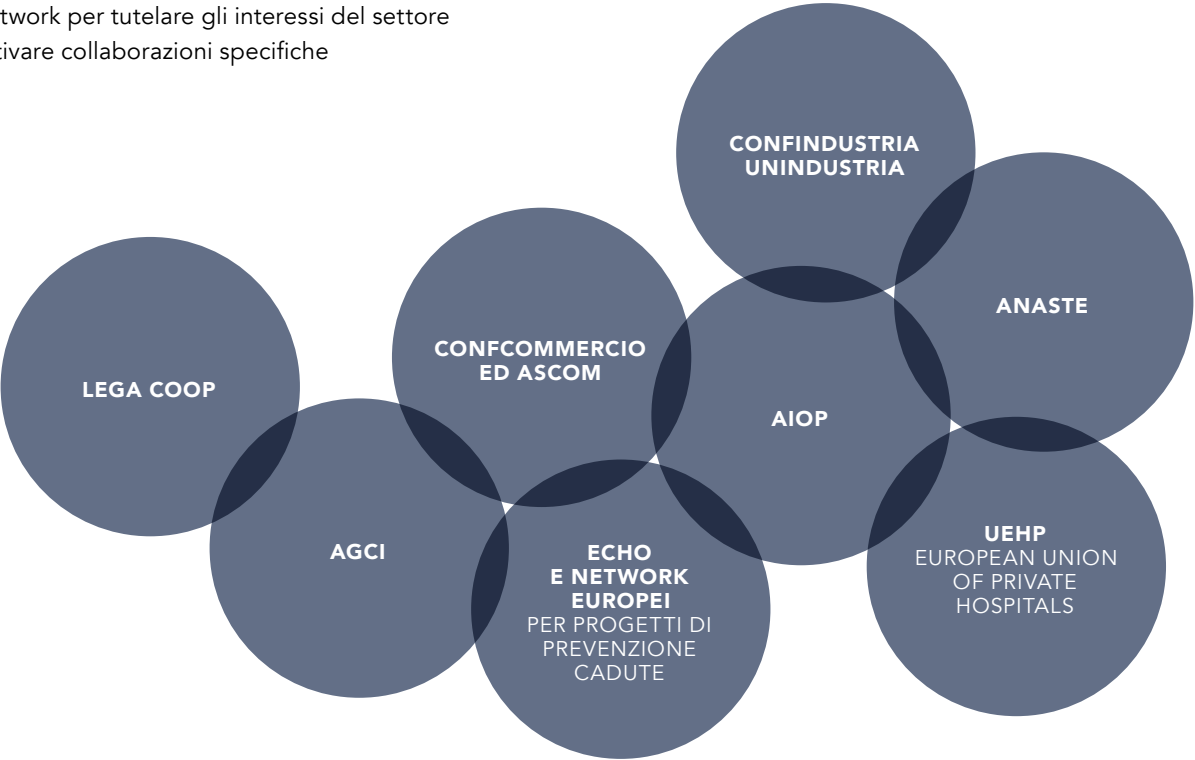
twork per tutelare gli interessi del settore
tivare collaborazioni specifiche

CONFINDUSTRIA UNINDUSTRIA

ANASTE

CONFCOMMERCIO ED ASCOM

LEGA COOP

AIOP

AGCI

ECHO E NETWORK EUROPEI PER PROGETTI DI PREVENZIONE CADUTE

UEHP EUROPEAN UNION OF PRIVATE HOSPITALS